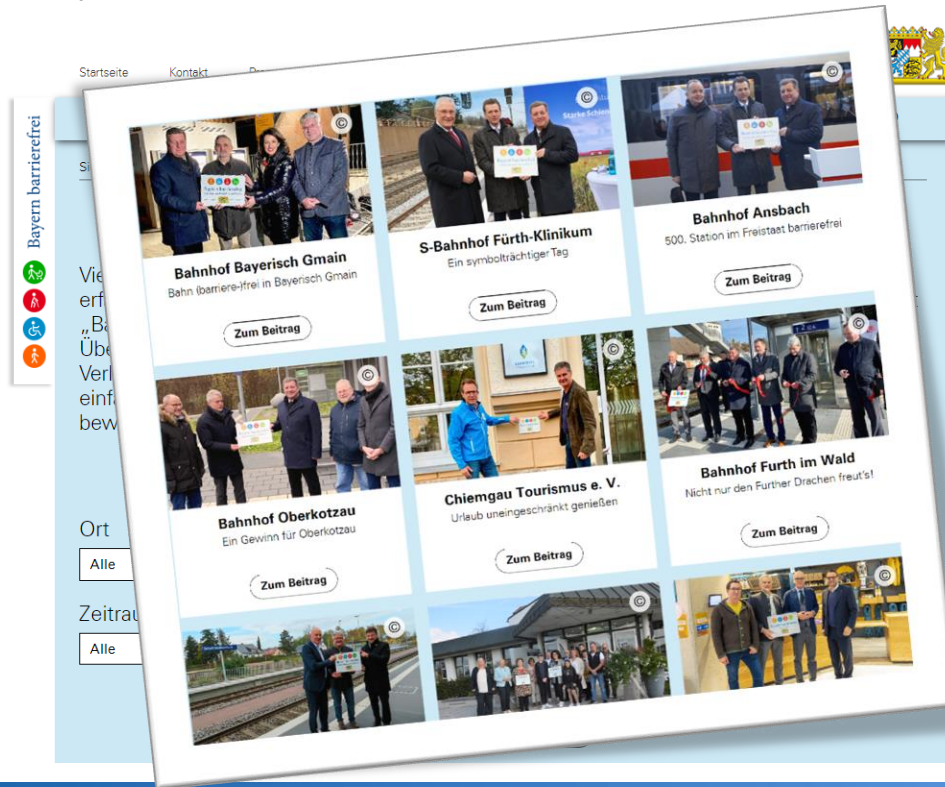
Startseite Kontakt

Bayern barrierefrei

Vie
erf
„Ba
Übe
Verl
einfa
bew

Ort
Alle

Zeitrau
Alle

Bahnhof Bayerisch Gmain
Bahn (barriere-)frei in Bayerisch Gmain
Zum Beitrag

S-Bahnhof Fürth-Klinikum
Ein symbolträchtiger Tag
Zum Beitrag

Bahnhof Ansbach
500. Station im Freistaat barrierefrei
Zum Beitrag

Bahnhof Oberkotzau
Ein Gewinn für Oberkotzau
Zum Beitrag

Chiemgau Tourismus e. V.
Urlaub uneingeschränkt genießen
Zum Beitrag

Bahnhof Furth im Wald
Nicht nur den Further Drachen freut's!
Zum Beitrag